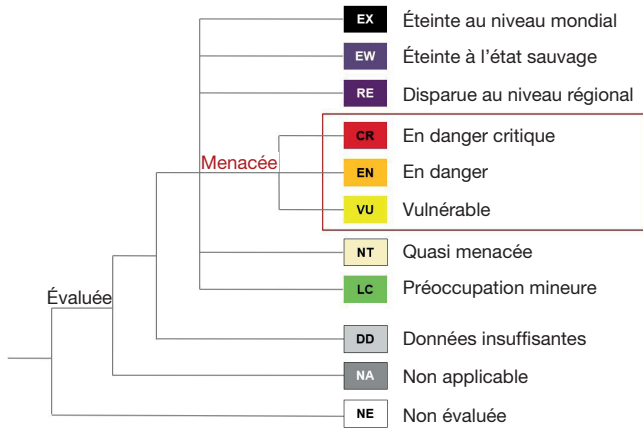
EX Éteinte au niveau mondial
EW Éteinte à l'état sauvage
RE Disparue au niveau régional
Menacée
CR En danger critique
EN En danger
VU Vulnérable
NT Quasi menacée
LC Préoccupation mineure
Évaluée
DD Données insuffisantes
NA Non applicable
NE Non évaluée